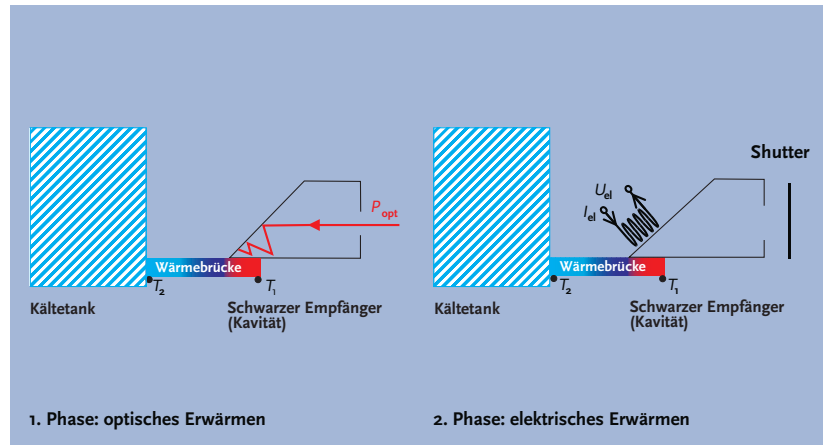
$P_{\text{opt}}$

Wärmebrücke

$T_2$

$T_1$

Kältetank

Schwarzer Empfänger (Kavität)

1. Phase: optisches Erwärmen

Shutter

$U_{\text{el}}$

$I_{\text{el}}$

Wärmebrücke

$T_2$

$T_1$

Kältetank

Schwarzer Empfänger (Kavität)

2. Phase: elektrisches Erwärmen